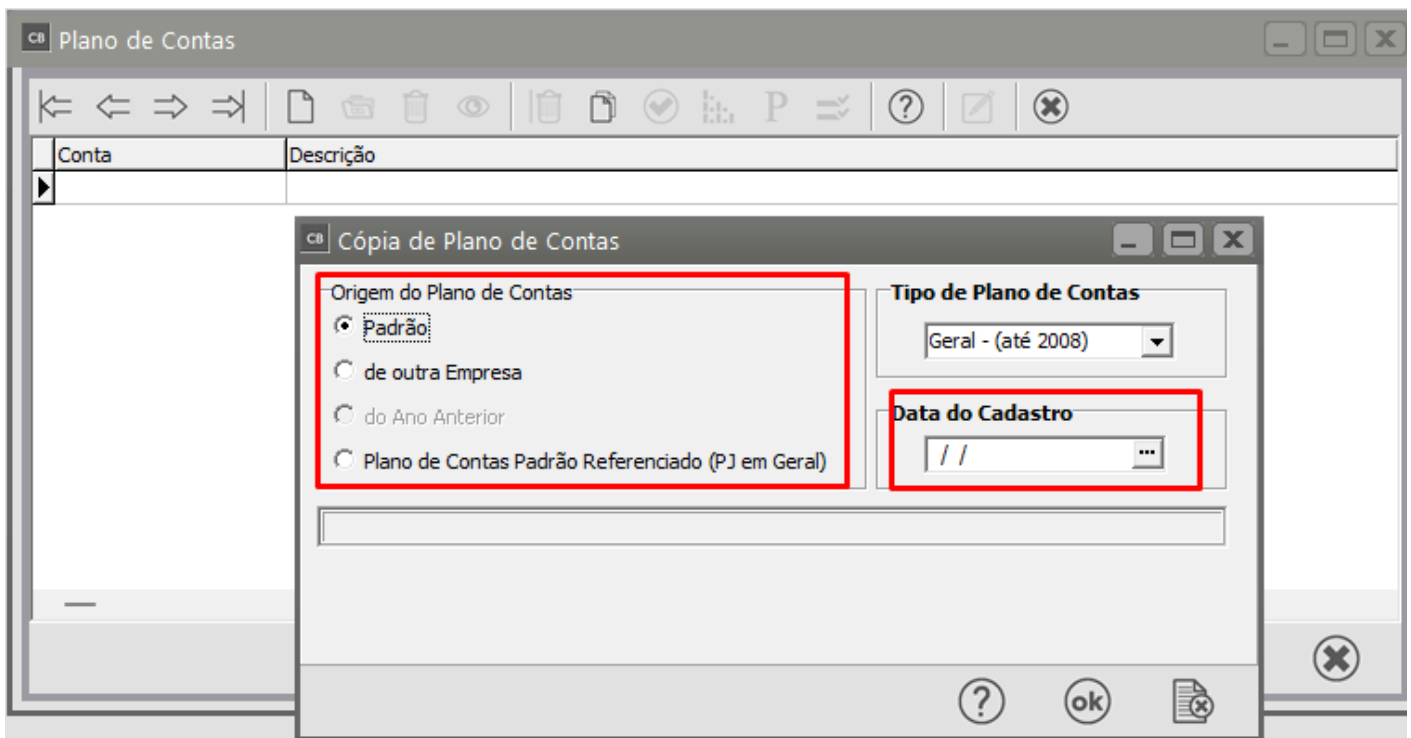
CB Plano de Contas

P

Conta | Descrição

CB Cópia de Plano de Contas

Origem do Plano de Contas
Padrão
de outra Empresa
do Ano Anterior
Plano de Contas Padrão Referenciado (PJ em Geral)

Tipo de Plano de Contas
Geral - (até 2008)

Data do Cadastro
/ /

?
ok